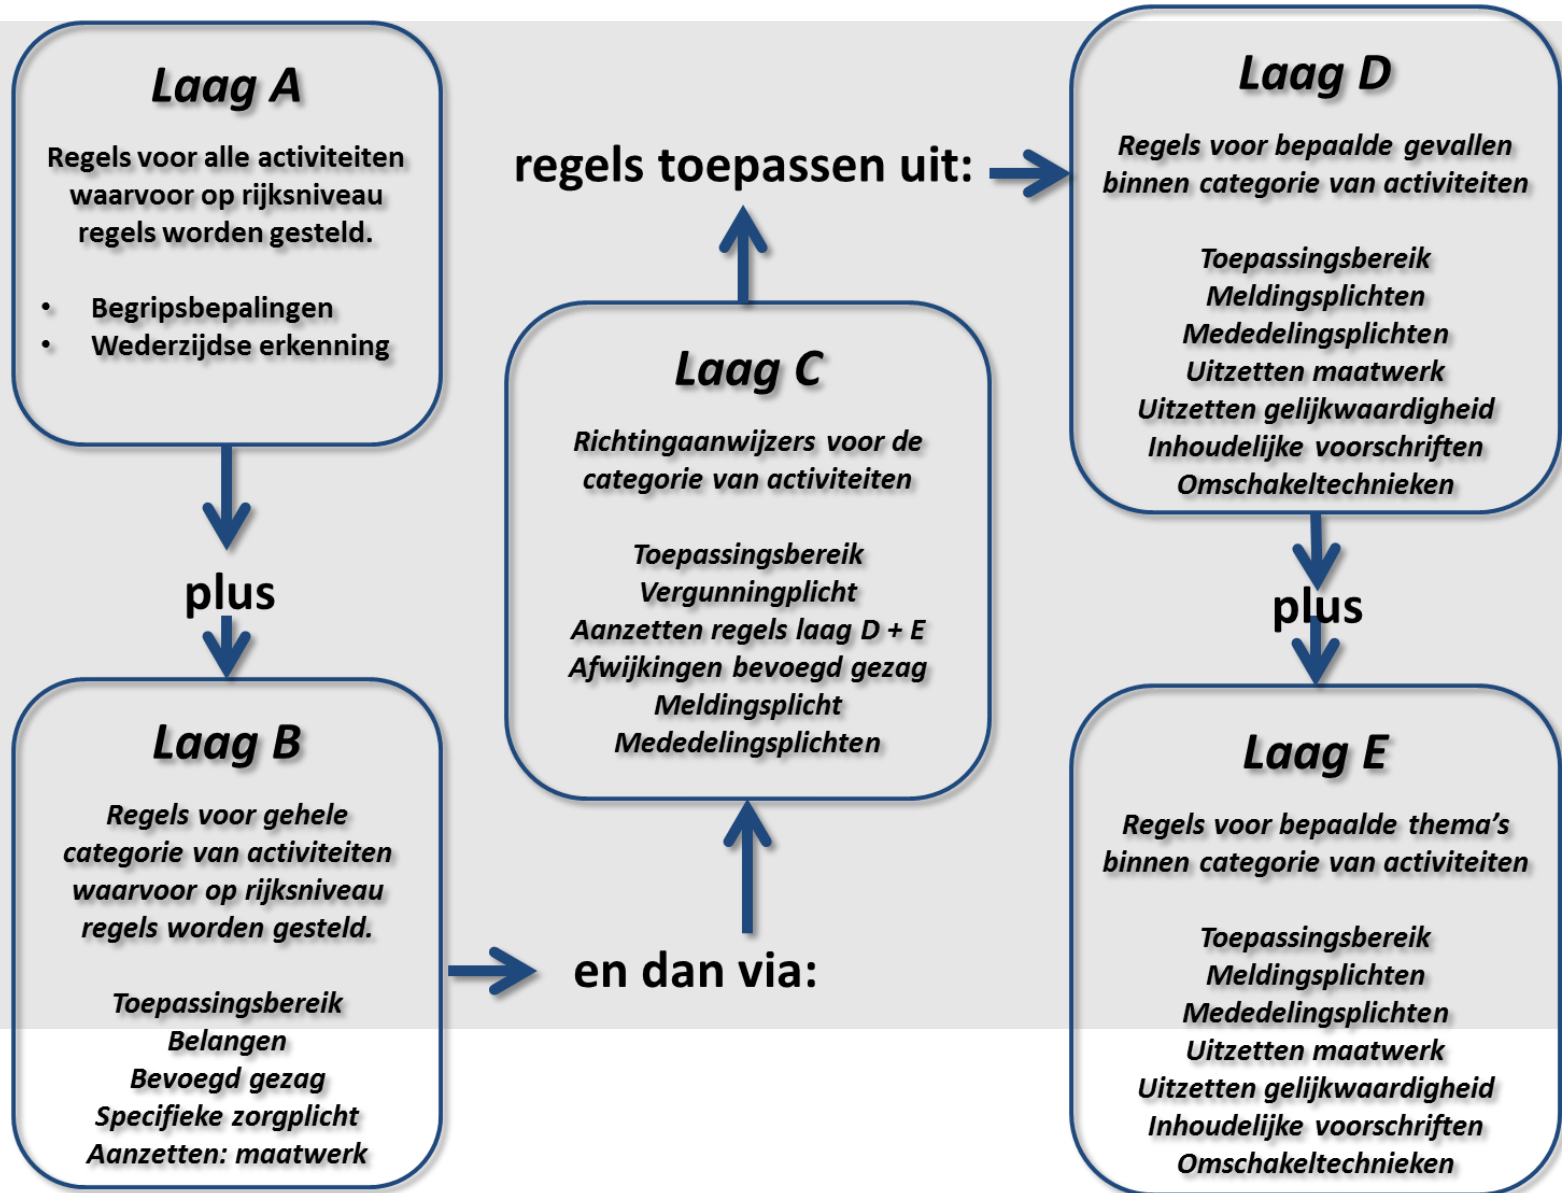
Laag A

Regels voor alle activiteiten waarvoor op rijksniveau regels worden gesteld.

- Begripsbepalingen
- Wederzijdse erkenning

plus

Laag B

Regels voor gehele categorie van activiteiten waarvoor op rijksniveau regels worden gesteld.

Toepassingsbereik
Belangen
Bevoegd gezag
Specifieke zorgplicht
Aanzetten: maatwerk

en dan via:

Laag C

Richtingaanwijzers voor de categorie van activiteiten

Toepassingsbereik
Vergunningplicht
Aanzetten regels laag D + E
Afwijkingen bevoegd gezag
Meldingsplicht
Mededelingsplichten

regels toepassen uit:

Laag D

Regels voor bepaalde gevallen binnen categorie van activiteiten

Toepassingsbereik
Meldingsplichten
Mededelingsplichten
Uitzetten maatwerk
Uitzetten gelijkwaardigheid
Inhoudelijke voorschriften
Omschakeltechnieken

plus

Laag E

Regels voor bepaalde thema's binnen categorie van activiteiten

Toepassingsbereik
Meldingsplichten
Mededelingsplichten
Uitzetten maatwerk
Uitzetten gelijkwaardigheid
Inhoudelijke voorschriften
Omschakeltechnieken